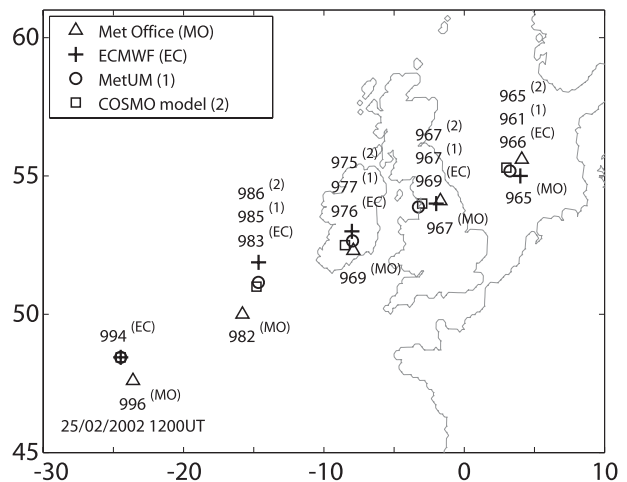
Met Office (MO)
ECMWF (EC)
MetUM (1)
COSMO model (2)

60
55
50
45

-30 -20 -10 0 10

994 (EC)
996 (MO)
25/02/2002 1200UT

982 (MO)
986 (2)
985 (1)
983 (EC)

975 (2)
977 (1)
976 (EC)
969 (MO)

967 (2)
967 (1)
969 (EC)
967 (MO)

965 (2)
961 (1)
966 (EC)
965 (MO)